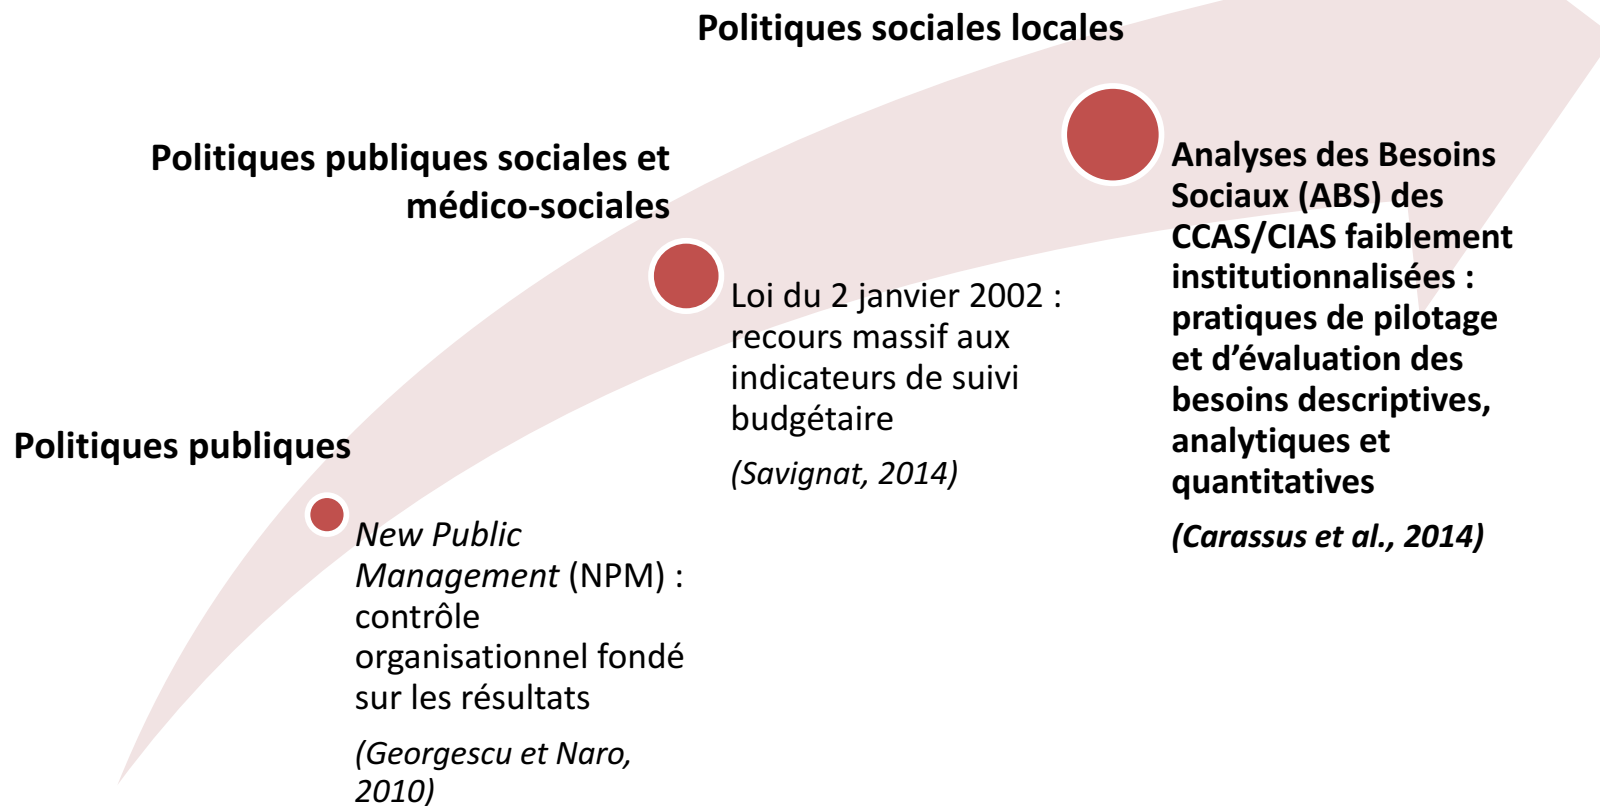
Politiques sociales locales

Politiques publiques sociales et médico-sociales

Analyses des Besoins Sociaux (ABS) des CCAS/CIAS faiblement institutionnalisées : pratiques de pilotage et d'évaluation des besoins descriptives, analytiques et quantitatives

(Carassus et al., 2014)

Loi du 2 janvier 2002 : recours massif aux indicateurs de suivi budgétaire

(Savignat, 2014)

Politiques publiques

New Public Management (NPM) : contrôle organisationnel fondé sur les résultats

(Georgescu et Naro, 2010)